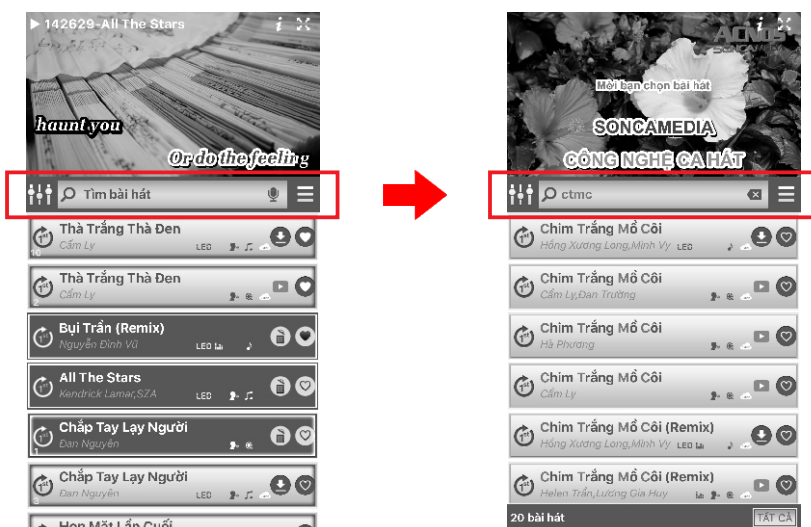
▶ 142629-All The Stars

haunt you

Or do the feeling

Tìm bài hát

Thà Trắng Thà Đen
Cẩm Ly
LEO

Thà Trắng Thà Đen
Cẩm Ly

Bụi Trần (Remix)
Nguyễn Đình Vũ
LEO

All The Stars
Kendrick Lamar,SZA
LEO

Chắp Tay Lạy Người
Đan Nguyên

Chắp Tay Lạy Người
Đan Nguyên
LEO

Hẹn Mặt Lần Cuối

ACNOS SONCAMEDIA

Mời bạn chọn bài hát

SONCAMEDIA

CÔNG NGHỆ CA HÁT

ctmc

Chim Trắng Mồ Côi
Hồng Xương Long,Minh Vy
LEO

Chim Trắng Mồ Côi
Cẩm Ly,Đan Trường

Chim Trắng Mồ Côi
Hà Phương

Chim Trắng Mồ Côi
Cẩm Ly

Chim Trắng Mồ Côi (Remix)
Hồng Xương Long,Minh Vy
LEO

Chim Trắng Mồ Côi (Remix)
Helen Trần,Lương Gia Huy

20 bài hát

TẤT CẢ